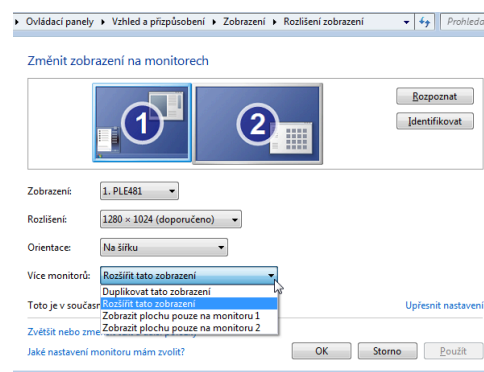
▸ Ovládací panely ▸ Vzhled a přizpůsobení ▸ Zobrazení ▸ Rozlišení zobrazení

Prohled

Změnit zobrazení na monitorech

1

2

Rozpoznat

Identifikovat

Zobrazení: 1. PLE481

Rozlišení: 1280 × 1024 (doporučeno)

Orientace: Na šířku

Více monitorů: Rozšířit tato zobrazení

Duplikovat tato zobrazení
Rozšířit tato zobrazení
Zobrazit plochu pouze na monitoru 1
Zobrazit plochu pouze na monitoru 2

Toto je v současn

Upřesnit nastavení

Zvětšit nebo zme

Jaké nastavení monitoru mám zvolit?

OK

Storno

Použít